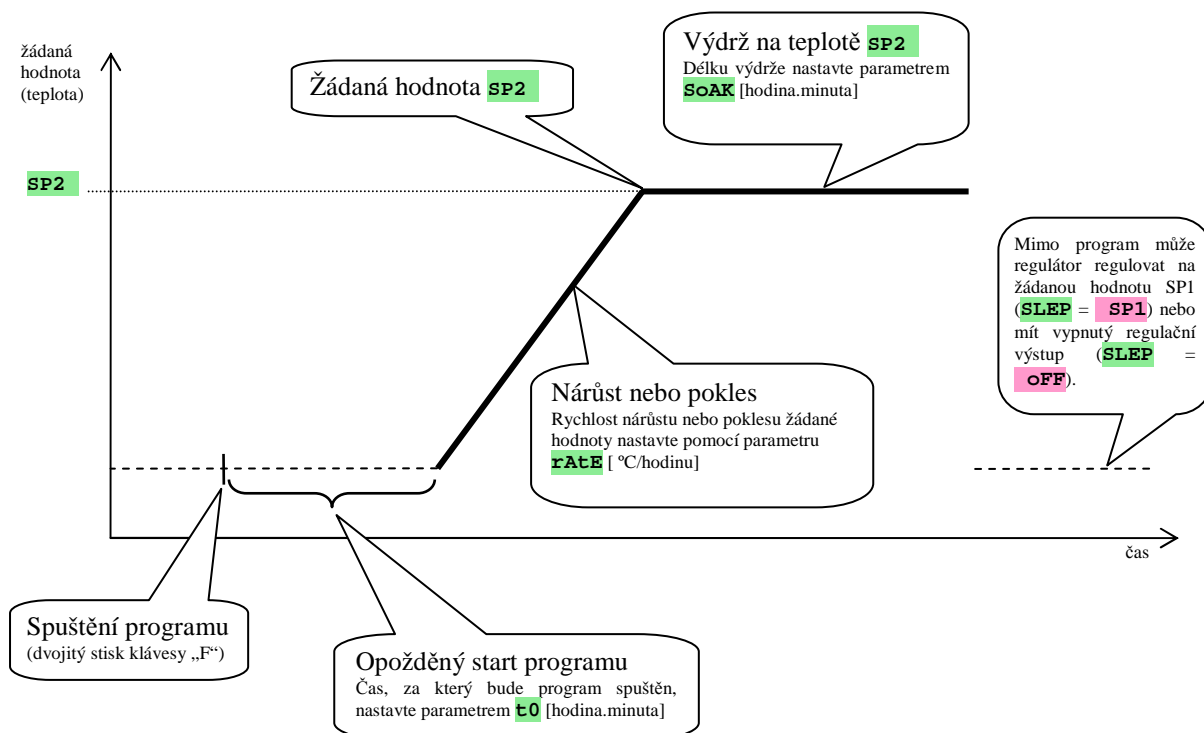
žádaná hodnota (teplota)

SP2

Žádaná hodnota SP2

Výdrž na teplotě SP2
Délku výdrže nastavte parametrem SoAK [hodina.minuta]

Mimo program může regulátor regulovat na žádanou hodnotu SP1 (SLEP = SP1) nebo mít vypnutý regulační výstup (SLEP = oFF).

Nárůst nebo pokles
Rychlost nárůstu nebo poklesu žádané hodnoty nastavte pomocí parametru rAtE [ ºC/hodinu]

čas

Spuštění programu
(dvojitý stisk klávesy „F“)

Opožděný start programu
Čas, za který bude program spuštěn, nastavte parametrem t0 [hodina.minuta]